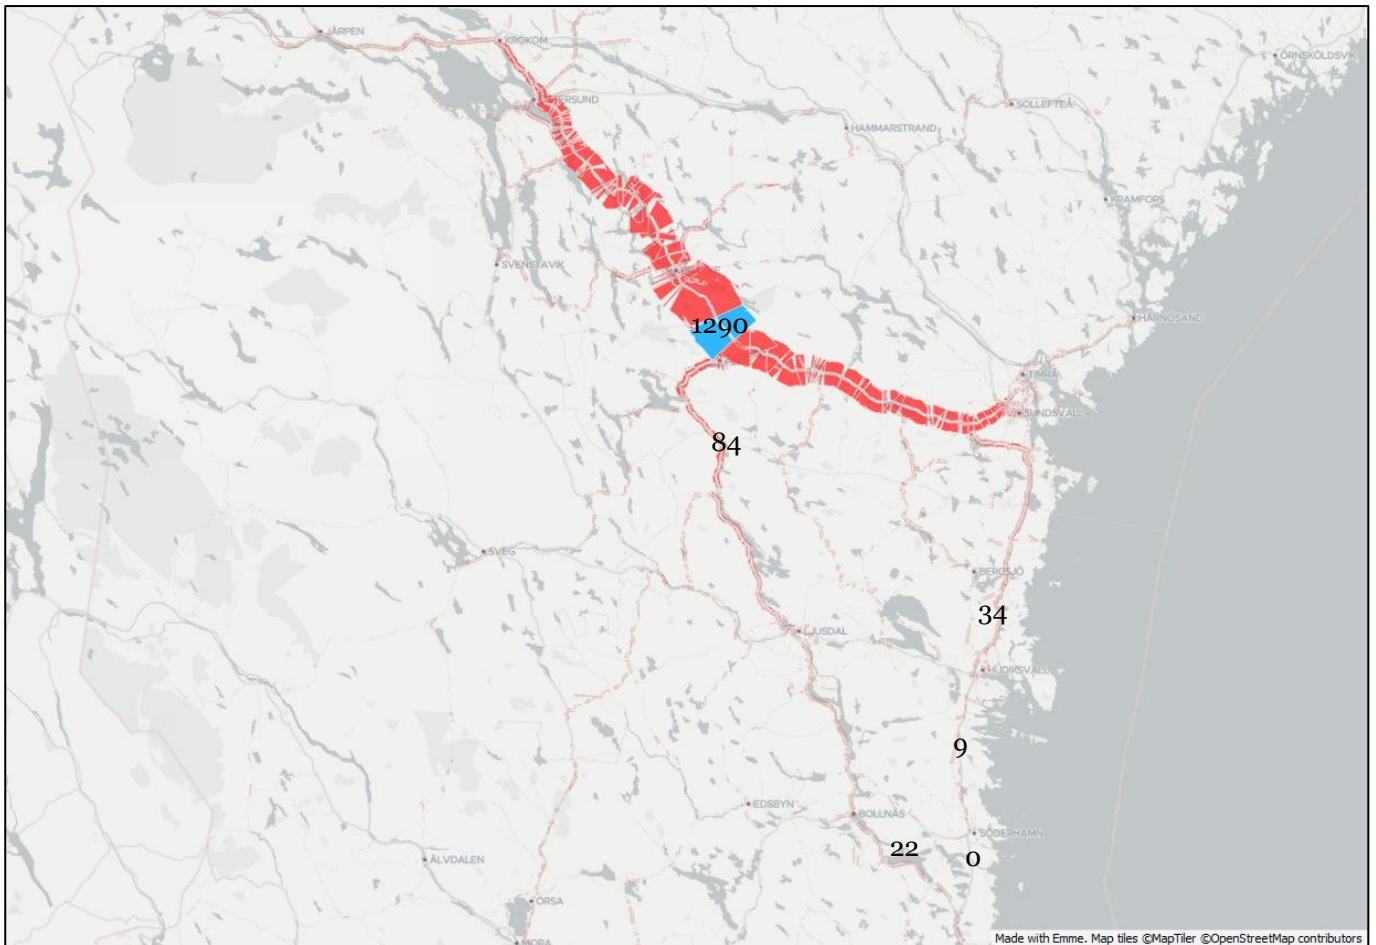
JÄRPEN
KROKOM
ÖSTERSUND
ÖRNSKÖLDSVIK
SOLLEFTEÅ
HAMMARSTRAND
KRAMFORS
SVENSTAVIK
1290
HÄRNÖSAND
TIMRÅ
SUNDSVALL
84
SVEG
BERGSJÖ
34
LJUSDAL
HUDIKSVALL
9
EDSBYN
BOLLNÄS
SÖDERHAMN
ÄLVDALEN
22
0
ORSA
MORA
Made with Emme. Map tiles ©MapTiler ©OpenStreetMap contributors